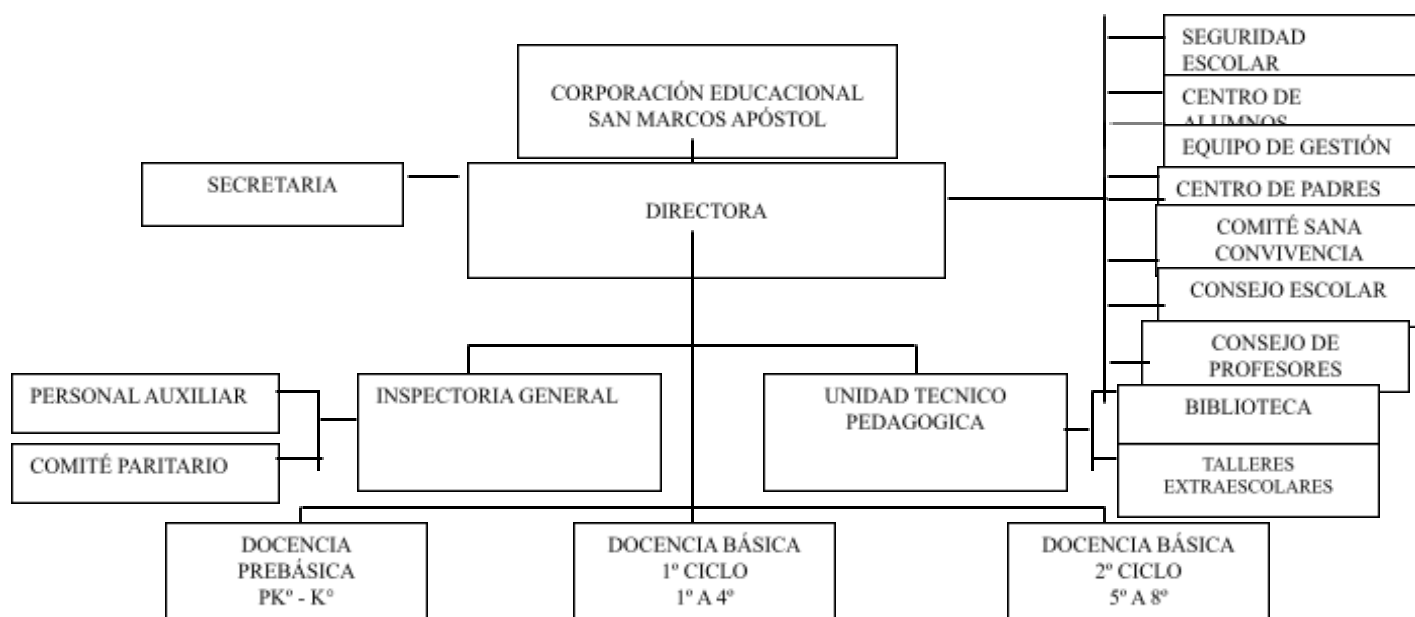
CORPORACIÓN EDUCACIONAL SAN MARCOS APÓSTOL

SECRETARIA

DIRECTORA

SEGURIDAD ESCOLAR

CENTRO DE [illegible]

EQUIPO DE GESTIÓN

CENTRO DE PADRES

COMITÉ SANA CONVIVENCIA

CONSEJO ESCOLAR

CONSEJO DE PROFESORES

PERSONAL AUXILIAR

COMITÉ PARITARIO

INSPECTORIA GENERAL

UNIDAD TECNICO PEDAGOGICA

BIBLIOTECA

TALLERES EXTRAESCOLARES

DOCENCIA PREBÁSICA PKº - Kº

DOCENCIA BÁSICA 1º CICLO 1º A 4º

DOCENCIA BÁSICA 2º CICLO 5º A 8º